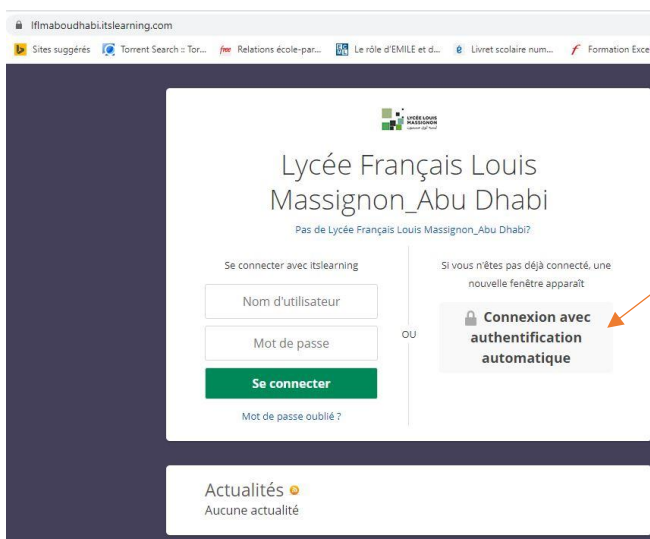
lflmaboudhabi.itslearning.com

Sites suggérés | Torrent Search :: Tor... | free Relations école-par... | Le rôle d'EMILE et d... | Livret scolaire num... | Formation Exce

LYCÉE LOUIS MASSIGNON

Lycée Français Louis Massignon_Abu Dhabi

Pas de Lycée Français Louis Massignon_Abu Dhabi?

Se connecter avec itslearning

Nom d'utilisateur

Mot de passe

Se connecter

Mot de passe oublié ?

OU

Si vous n'êtes pas déjà connecté, une nouvelle fenêtre apparaît

Connexion avec authentification automatique

Actualités

Aucune actualité